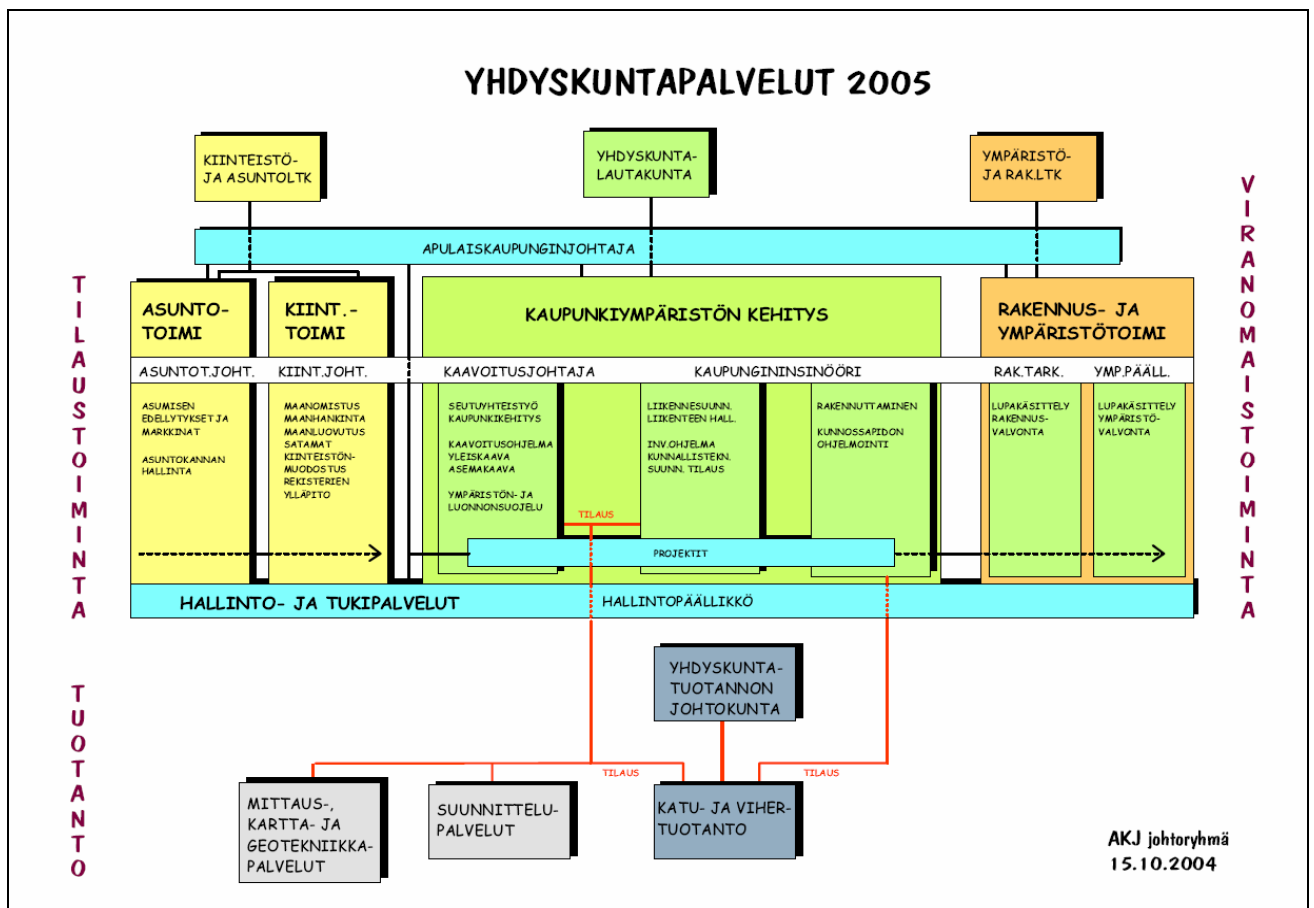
YHDYSKUNTAPALVELUT 2005

KIINTEISTÖ-JA ASUNTOLTK

YHDYSKUNTA-LAUTAKUNTA

YMPÄRISTÖ-JA RAK.LTK

APULAISKAUPUNGINJOHTAJA

TILAUSTOIMINTA

VIRANOMAISTOIMINTA

ASUNTO-TOIMI

KIINT.-TOIMI

KAUPUNKIYMPÄRISTÖN KEHITYS

RAKENNUS- JA YMPÄRISTÖTOIMI

ASUNTOT.JOHT.

KIINT.JOHT.

KAAVOITUSJOHTAJA

KAUPUNGININSINÖÖRI

RAK.TARK.

YMP.PÄÄLL.

ASUMISEN EDELLYTYKSET JA MARKKINAT

ASUNTOKANNAN HALLINTA

MAANOMISTUS MAANHANKINTA MAANLUOVUTUS SATAMAT KIINTEISTÖN-MUODOSTUS REKISTERIEN YLLÄPITO

SEUTUYHTEISTYÖ KAUPUNKIKEHITYS

KAAVOITUSOHJELMA YLEISKAAVA ASEMAKAAVA

YMPÄRISTÖN- JA LUONNONSUOJELU

LIIKENNESUUNN. LIIKENTEEN HALL.

INV.OHJELMA KUNNALLISTEKN. SUUNN. TILAUS

RAKENNUTTAMINEN

KUNNOSSAPIDON OHJELMOINTI

LUPAKÄSITTELY RAKENNUS-VALVONTA

LUPAKÄSITTELY YMPÄRISTÖ-VALVONTA

TILAUS

PROJEKTIT

HALLINTO- JA TUKIPALVELUT

HALLINTOPÄÄLLIKKÖ

TUOTANTO

YHDYSKUNTA-TUOTANNON JOHTOKUNTA

TILAUS

TILAUS

MITTAUS-, KARTTA- JA GEOTEKNIIKKA-PALVELUT

SUUNNITTELU-PALVELUT

KATU- JA VIHER-TUOTANTO

AKJ johtoryhmä
15.10.2004